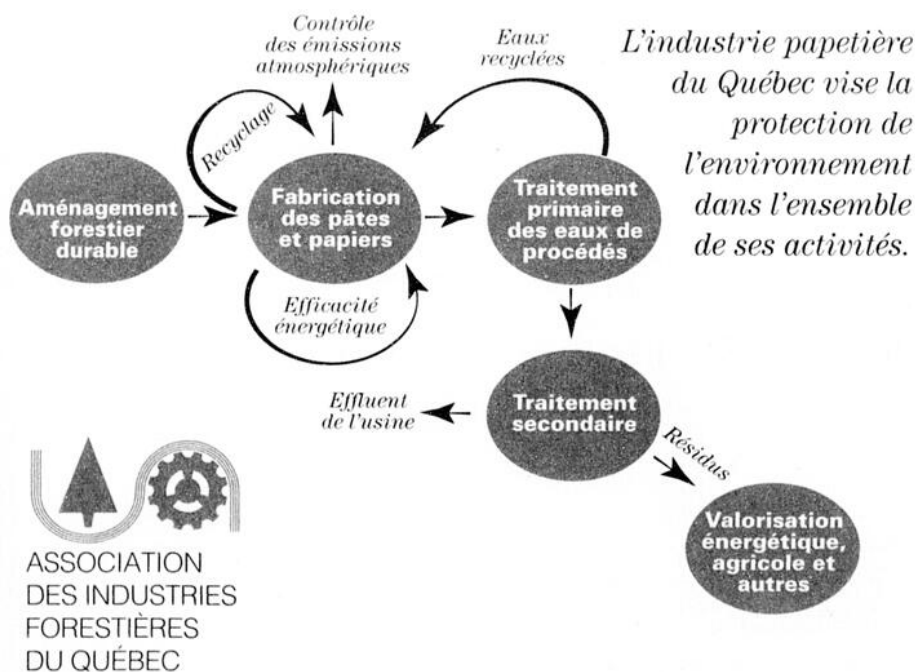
Contrôle des émissions atmosphériques

Eaux recyclées

L'industrie papetière du Québec vise la protection de l'environnement dans l'ensemble de ses activités.

Recyclage

Aménagement forestier durable

Fabrication des pâtes et papiers

Traitement primaire des eaux de procédés

Efficacité énergétique

Effluent de l'usine

Traitement secondaire

Résidus

Valorisation énergétique, agricole et autres

ASSOCIATION DES INDUSTRIES FORESTIÈRES DU QUÉBEC